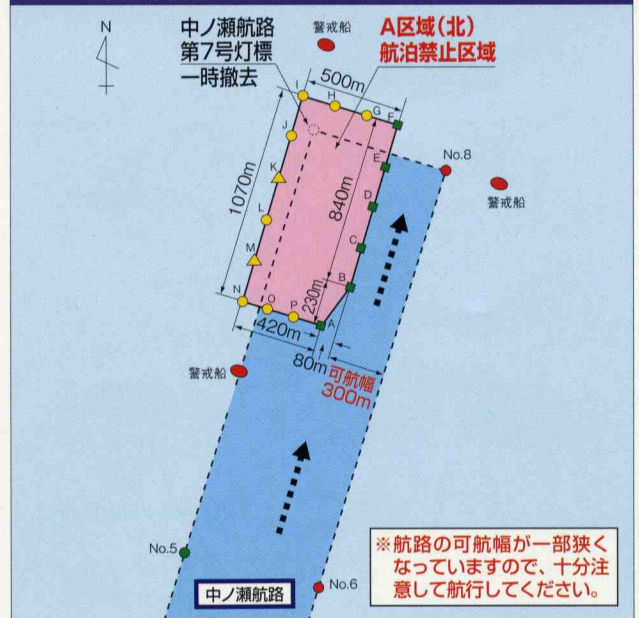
N

中ノ瀬航路
第7号灯標
一時撤去

警戒船

A区域(北)
航泊禁止区域

500m

I
H
G
F
J
E
No.8
K
D
警戒船
1070m
840m
L
C
M
B
N
O
P
230m
A
420m
80m
警戒船
可航幅
300m

No.5
中ノ瀬航路
No.6

※航路の可航幅が一部狭くなっていますので、十分注意して航行してください。